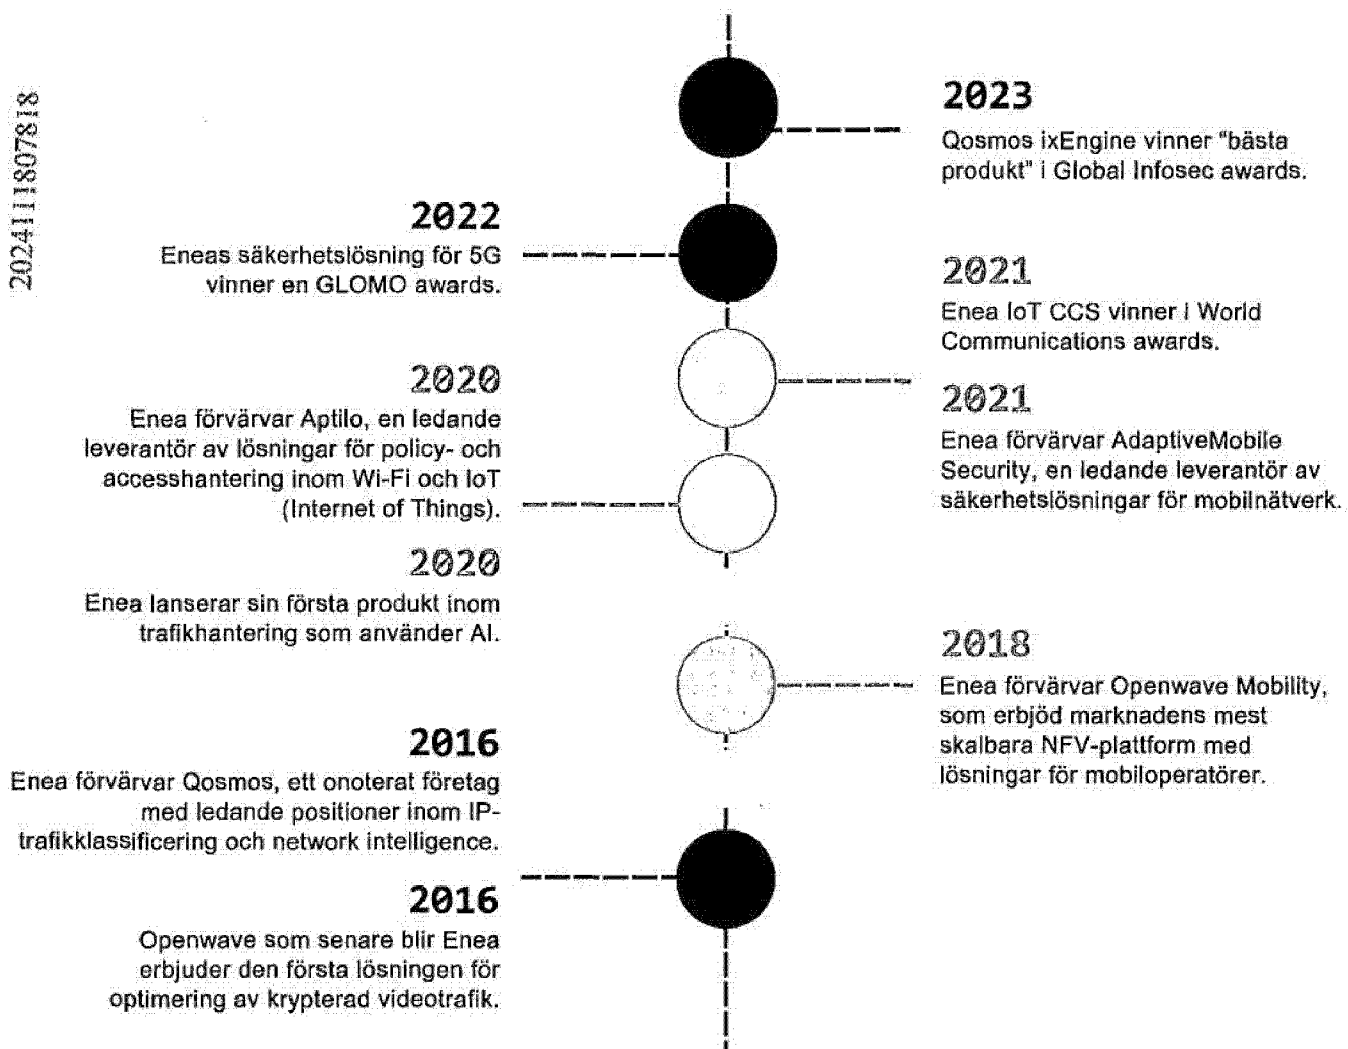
20241111807818

2023
Qosmos ixEngine vinner "bästa produkt" i Global Infosec awards.

2022
Eneas säkerhetslösning för 5G vinner en GLOMO awards.

2021
Enea IoT CCS vinner i World Communications awards.

2020
Enea förvärvar Aptilo, en ledande leverantör av lösningar för policy- och accesshantering inom Wi-Fi och IoT (Internet of Things).

2021
Enea förvärvar AdaptiveMobile Security, en ledande leverantör av säkerhetslösningar för mobilnätverk.

2020
Enea lanserar sin första produkt inom trafikhantering som använder AI.

2018
Enea förvärvar Openwave Mobility, som erbjöd marknadens mest skalbara NFV-plattform med lösningar för mobiloperatörer.

2016
Enea förvärvar Qosmos, ett onoterat företag med ledande positioner inom IP-trafikklassificering och network intelligence.

2016
Openwave som senare blir Enea erbjuder den första lösningen för optimering av krypterad videotrafik.